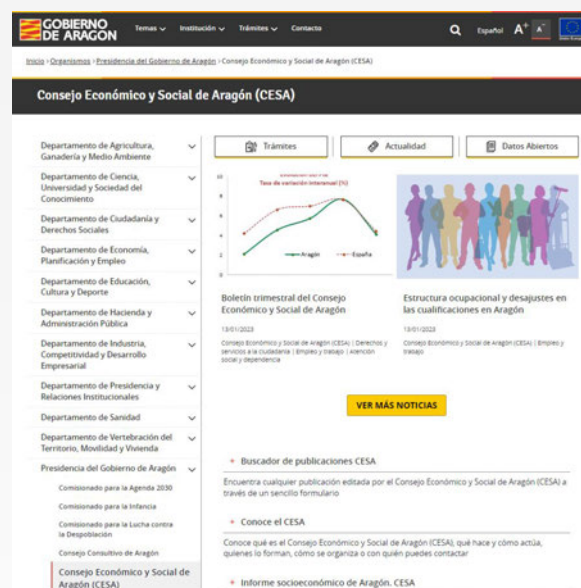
GOBIERNO DE ARAGON

Temas Institución Trámites Contacto

Español A⁺ A⁻

Inicio > Organismos > Presidencia del Gobierno de Aragón > Consejo Económico y Social de Aragón (CESA)

Consejo Económico y Social de Aragón (CESA)

Departamento de Agricultura, Ganadería y Medio Ambiente

Departamento de Ciencia, Universidad y Sociedad del Conocimiento

Departamento de Ciudadanía y Derechos Sociales

Departamento de Economía, Planificación y Empleo

Departamento de Educación, Cultura y Deporte

Departamento de Hacienda y Administración Pública

Departamento de Industria, Competitividad y Desarrollo Empresarial

Departamento de Presidencia y Relaciones Institucionales

Departamento de Sanidad

Departamento de Vertebración del Territorio, Movilidad y Vivienda

Presidencia del Gobierno de Aragón

Comisionado para la Agenda 2030

Comisionado para la Infancia

Comisionado para la Lucha contra la Despoblación

Consejo Consultivo de Aragón

Consejo Económico y Social de Aragón (CESA)

Trámites

Actualidad

Datos Abiertos

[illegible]
Tasa de variación interanual (%)

Aragón España

Boletín trimestral del Consejo Económico y Social de Aragón

13/01/2023

Consejo Económico y Social de Aragón (CESA) | Derechos y servicios a la ciudadanía | Empleo y trabajo | Atención social y dependencia

Estructura ocupacional y desajustes en las cualificaciones en Aragón

13/01/2023

Consejo Económico y Social de Aragón (CESA) | Empleo y trabajo

VER MÁS NOTICIAS

Buscador de publicaciones CESA

Encuentra cualquier publicación editada por el Consejo Económico y Social de Aragón (CESA) a través de un sencillo formulario

Conoce el CESA

Conoce qué es el Consejo Económico y Social de Aragón (CESA), qué hace y cómo actúa, quienes lo forman, cómo se organiza o con quién puedes contactar

Informe socioeconómico de Aragón. CESA